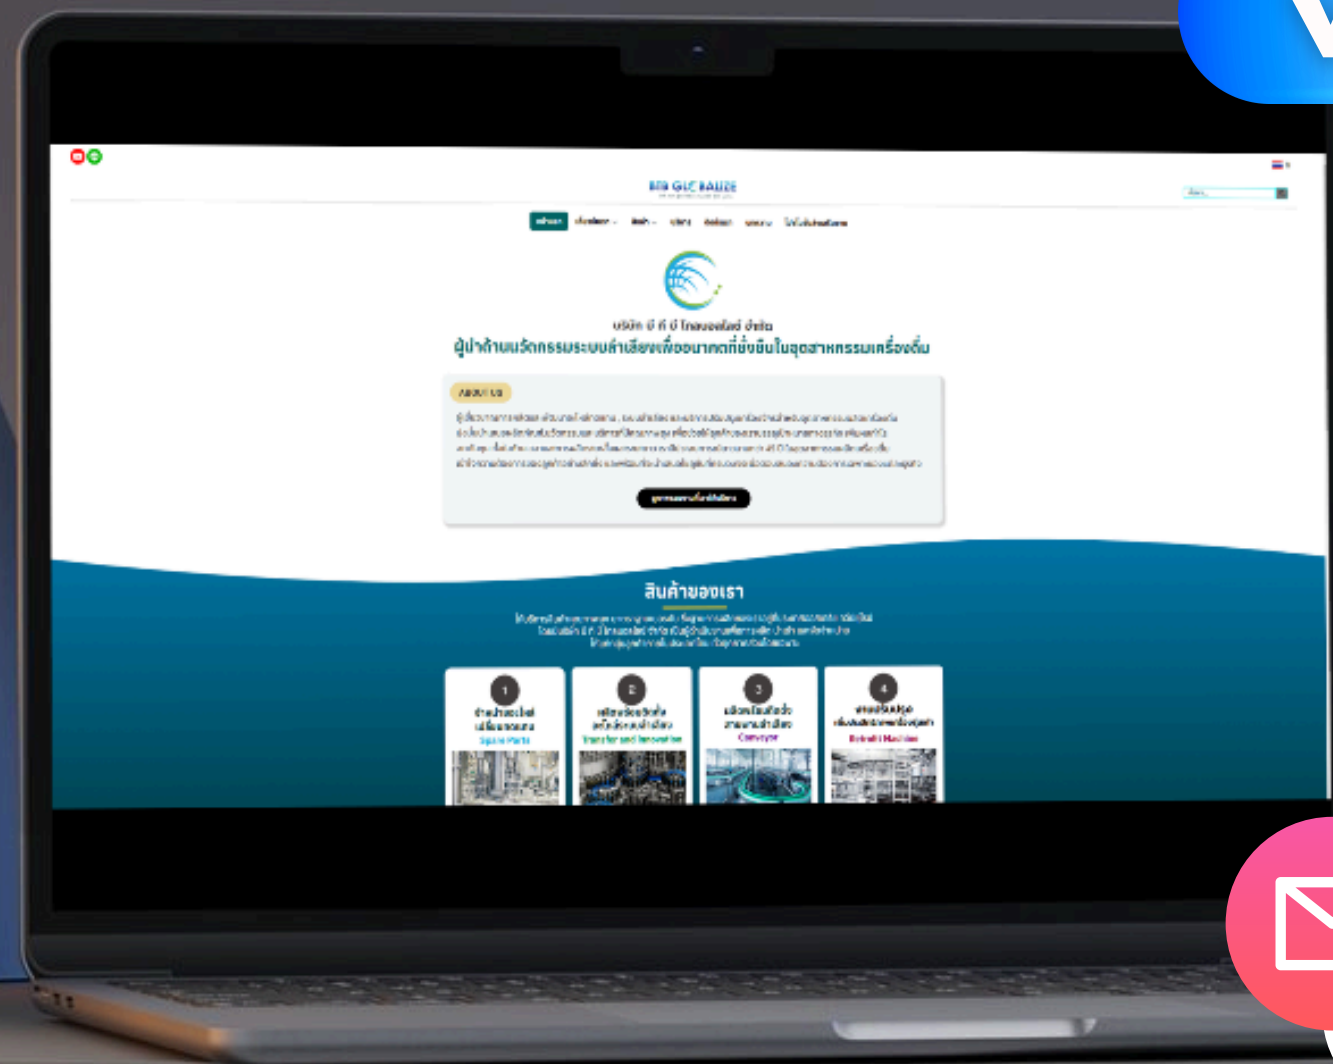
BTB GLOBALIZE

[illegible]

บริษัท บี ที บี โกลบอลไลซ์ จำกัด

ผู้นำด้านนวัตกรรมระบบลำเลียงเพื่ออนาคตที่ยั่งยืนในอุตสาหกรรมเครื่องดื่ม

ABOUT US

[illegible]

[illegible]

สินค้าของเรา

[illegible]

1
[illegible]
Spare Parts

2
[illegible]
Transfer and Innovation

3
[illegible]
Conveyor

4
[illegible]
Rebuilt Machine